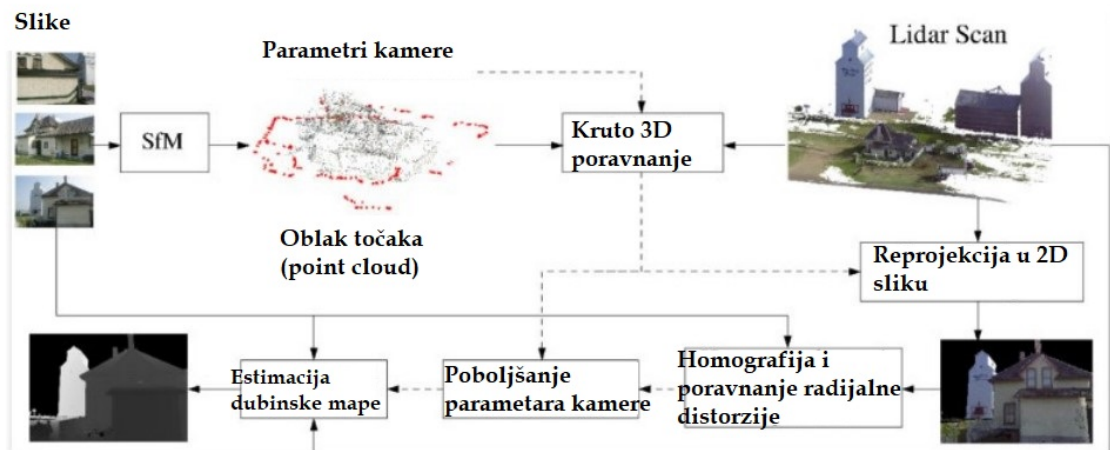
Slike

Parametri kamere

Lidar Scan

SfM

Kruto 3D poravnanje

Oblak točaka (point cloud)

Reprojekcija u 2D sliku

Estimacija dubinske mape

Poboljšanje parametara kamere

Homografija i poravnanje radijalne distorzije